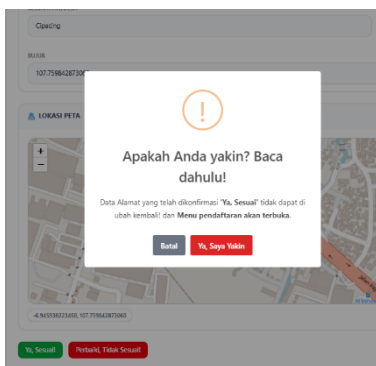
Cipadung

BUJUR

107.759842873064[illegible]

LOKASI PETA

+
−

!

Apakah Anda yakin? Baca dahulu!

Data Alamat yang telah dikonfirmasi "Ya, Sesuai" tidak dapat di ubah kembali! dan Menu pendaftaran akan terbuka.

Batal

Ya, Saya Yakin

-6.94553422345, 107.759843873060

Ya, Sesuai!

Perbaiki, Tidak Sesuai!